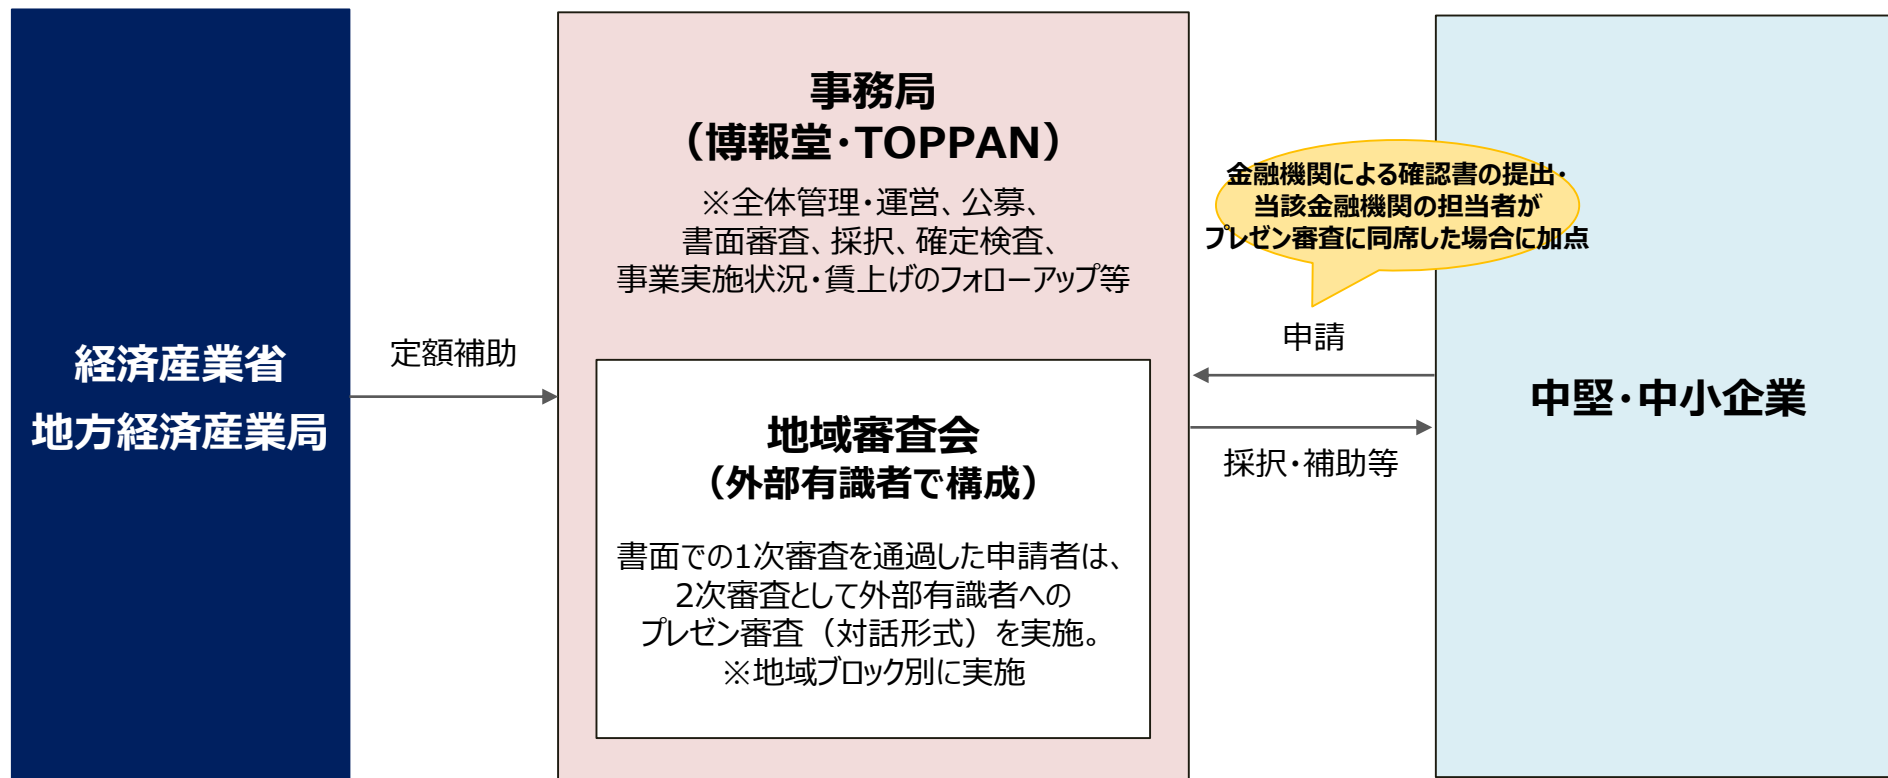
経済産業省
地方経済産業局

定額補助

事務局
（博報堂・TOPPAN）

※全体管理・運営、公募、
書面審査、採択、確定検査、
事業実施状況・賃上げのフォローアップ等

地域審査会
（外部有識者で構成）

書面での1次審査を通過した申請者は、
2次審査として外部有識者への
プレゼン審査（対話形式）を実施。
※地域ブロック別に実施

金融機関による確認書の提出・
当該金融機関の担当者が
プレゼン審査に同席した場合に加点

申請

採択・補助等

中堅・中小企業